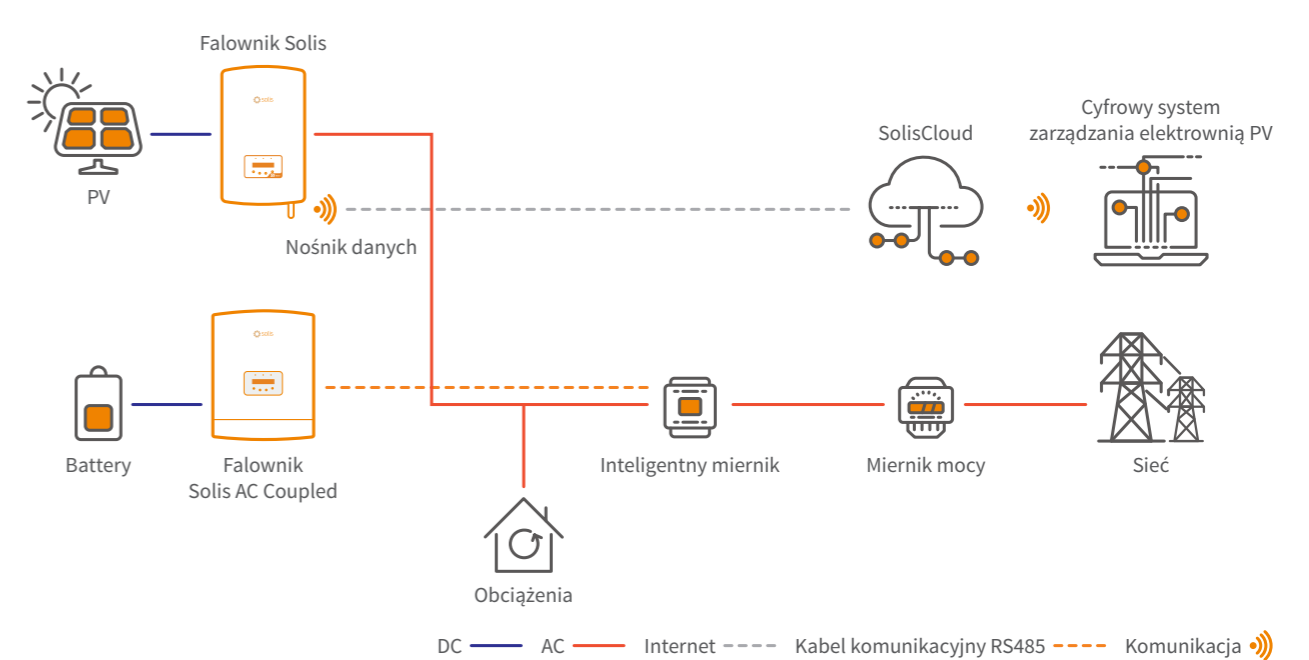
Falownik Solis

solis

PV

Nośnik danych

SolisCloud

Cyfrowy system zarządzania elektrownią PV

solis

Battery

Falownik Solis AC Coupled

Inteligentny miernik

Miernik mocy

Sieć

Obciążenia

DC AC Internet Kabel komunikacyjny RS485 Komunikacja